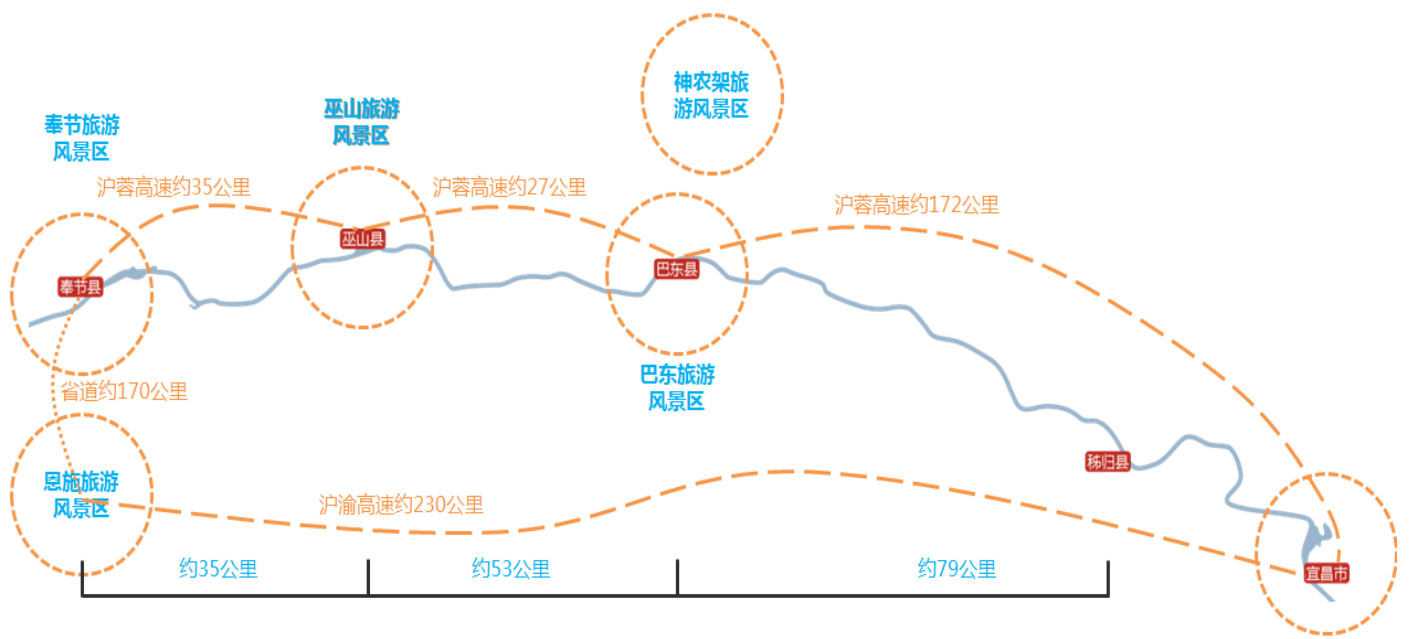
神农架旅游风景区

奉节旅游风景区

巫山旅游风景区

沪蓉高速约35公里

沪蓉高速约27公里

沪蓉高速约172公里

巫山县

奉节县

巴东县

省道约170公里

巴东旅游风景区

秭归县

恩施旅游风景区

沪渝高速约230公里

宜昌市

约35公里

约53公里

约79公里